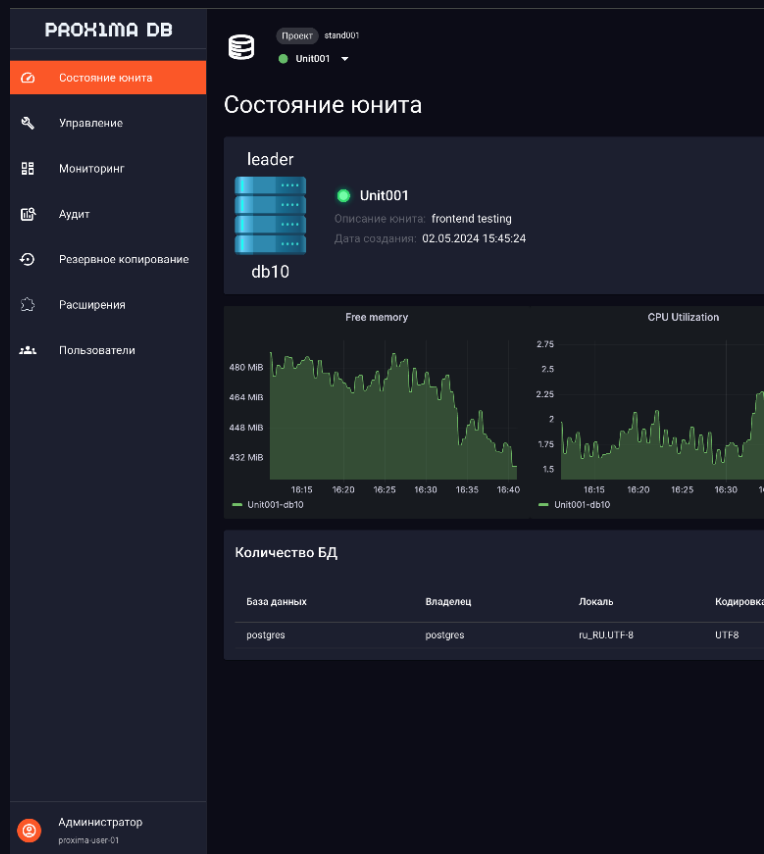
PROXIMA DB

Состояние юнита
Управление
Мониторинг
Аудит
Резервное копирование
Расширения
Пользователи

Администратор
proxima-user-01

Проект stand001
Unit001

Состояние юнита

leader
db10

Unit001
Описание юнита: frontend testing
Дата создания: 02.05.2024 15:45:24

Free memory
480 MiB
464 MiB
448 MiB
432 MiB
18:15 16:20 16:25 16:30 16:35 16:40
Unit001-db10

CPU Utilization
2.75
2.5
2.25
2
1.75
1.5
16:15 16:20 16:25 16:30
Unit001-db10

Количество БД

| База данных | Владелец | Локаль | Кодировка |
|---|---|---|---|
| postgres | postgres | ru_RU.UTF-8 | UTF8 |